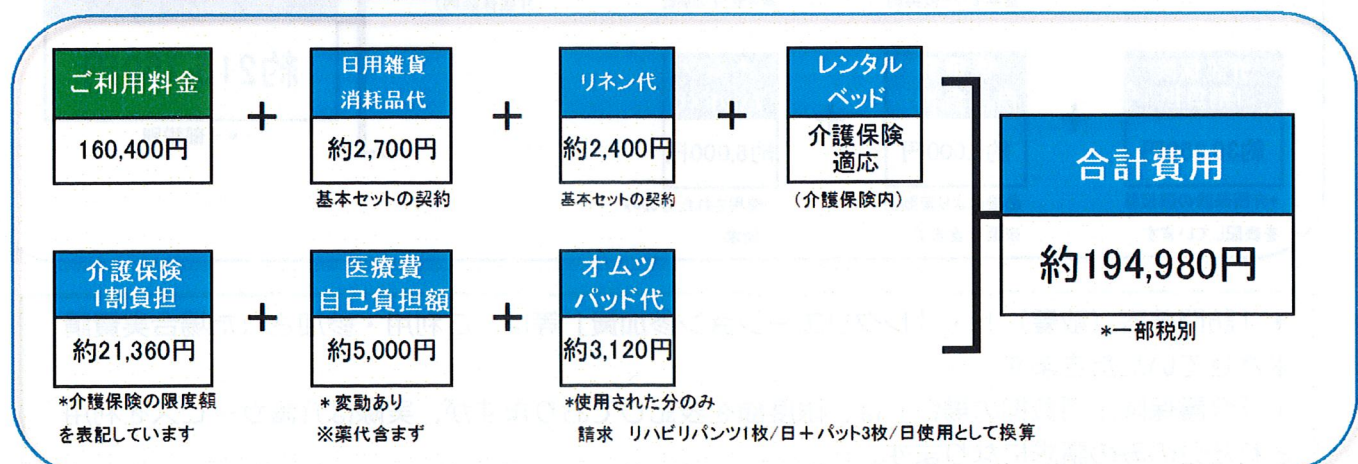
ご利用料金
160,400円

+

日用雑貨
消耗品代
約2,700円
基本セットの契約

+

リネン代
約2,400円
基本セットの契約

+

レンタル
ベッド
介護保険
適応
（介護保険内）

介護保険
1割負担
約21,360円
*介護保険の限度額を表記しています

+

医療費
自己負担額
約5,000円
＊変動あり
※薬代含まず

+

オムツ
パッド代
約3,120円
*使用された分のみ請求　リハビリパンツ1枚/日＋パット3枚/日使用として換算

合計費用
約194,980円
*一部税別